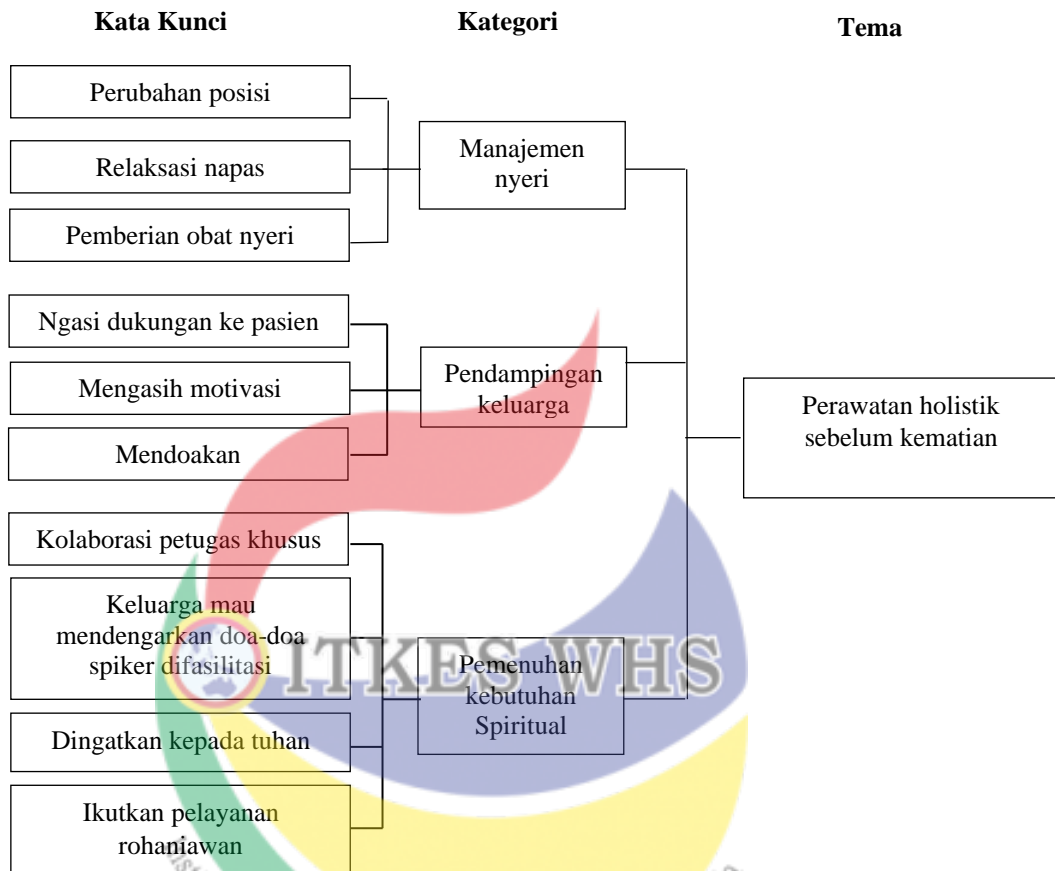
Kata Kunci

Kategori

Tema

Perubahan posisi

Relaksasi napas

Pemberian obat nyeri

Manajemen nyeri

Ngasi dukungan ke pasien

Mengasih motivasi

Mendoakan

Pendampingan keluarga

Perawatan holistik sebelum kematian

Kolaborasi petugas khusus

Keluarga mau mendengarkan doa-doa spiker difasilitasi

Dingatkan kepada tuhan

Ikutkan pelayanan rohaniawan

Pemenuhan kebutuhan Spiritual

ITKES WHS